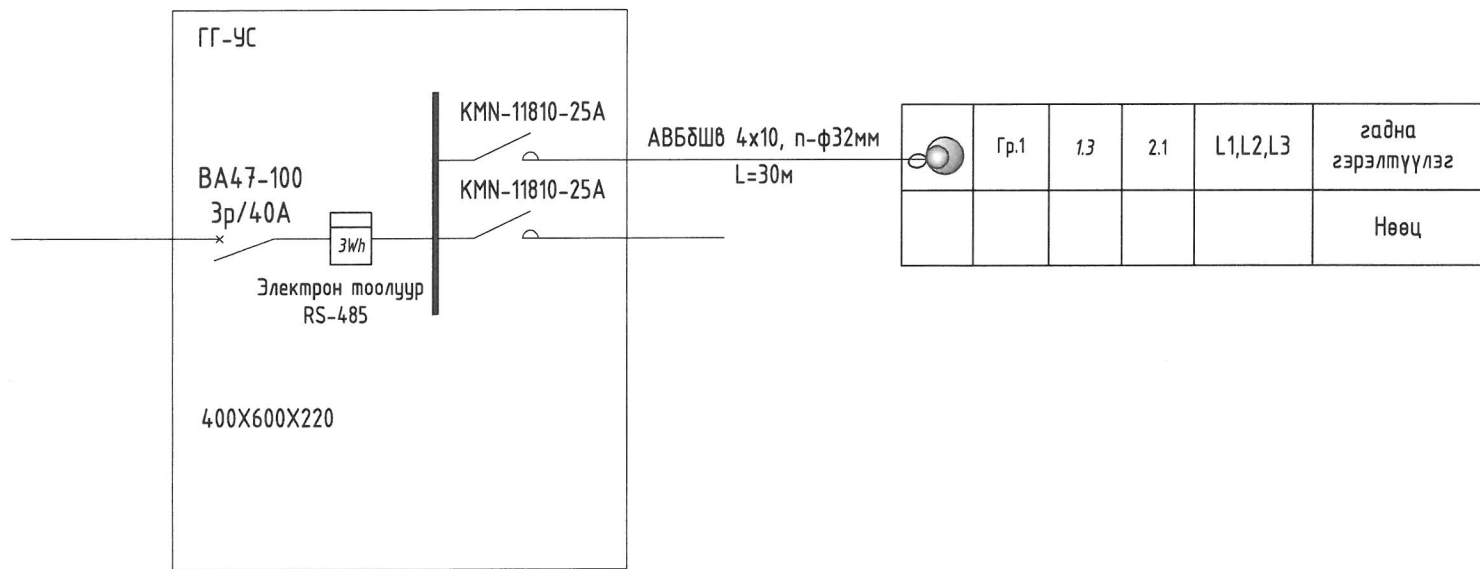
ГГ-УС

KMN-11810-25A

KMN-11810-25A

ВА47-100
3р/40А

ЭWh

Электрон тоолуур
RS-485

400X600X220

АВБбШв 4х10, п-ф32мм
L=30м

|  | Гр.1 | 1.3 | 2.1 | L1,L2,L3 | гадна гэрэлтүүлэг |
|---|---|---|---|---|---|
|  |  |  |  |  | Нөөц |